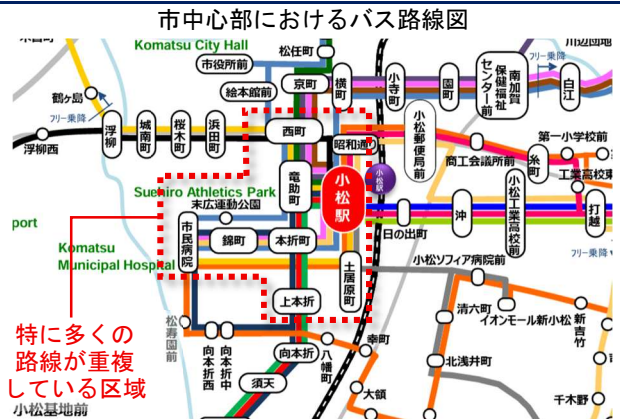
市中心部におけるバス路線図

Komatsu City Hall
市役所前
松任町
京町
絵本館前
横町
小寺町
園町
保健福祉センター前
南加賀
白江
川辺
フリー乗降
フリー乗降
鶴ヶ島
浮柳
城南町
桜木町
浜田町
西町
昭和通り
小松郵便局前
第一小学校前
浮柳西
フリー乗降
商工会議所前
糸町
工業高校
Suehiro Athletics Park
末広運動公園
竜助町
小松駅
小松駅
沖
小松工業高校前
打越
port
市民病院
錦町
本折町
日の出町
Komatsu Municipal Hospital
土居原町
小松ソフィア病院前
上本折
清六町
イオンモール新小松
新竹
松寿
特に多くの路線が重複している区域
向本折西
向本折中
向本折
八幡町
幸町
北浅井町
須天
大領
千木野
小松基地前